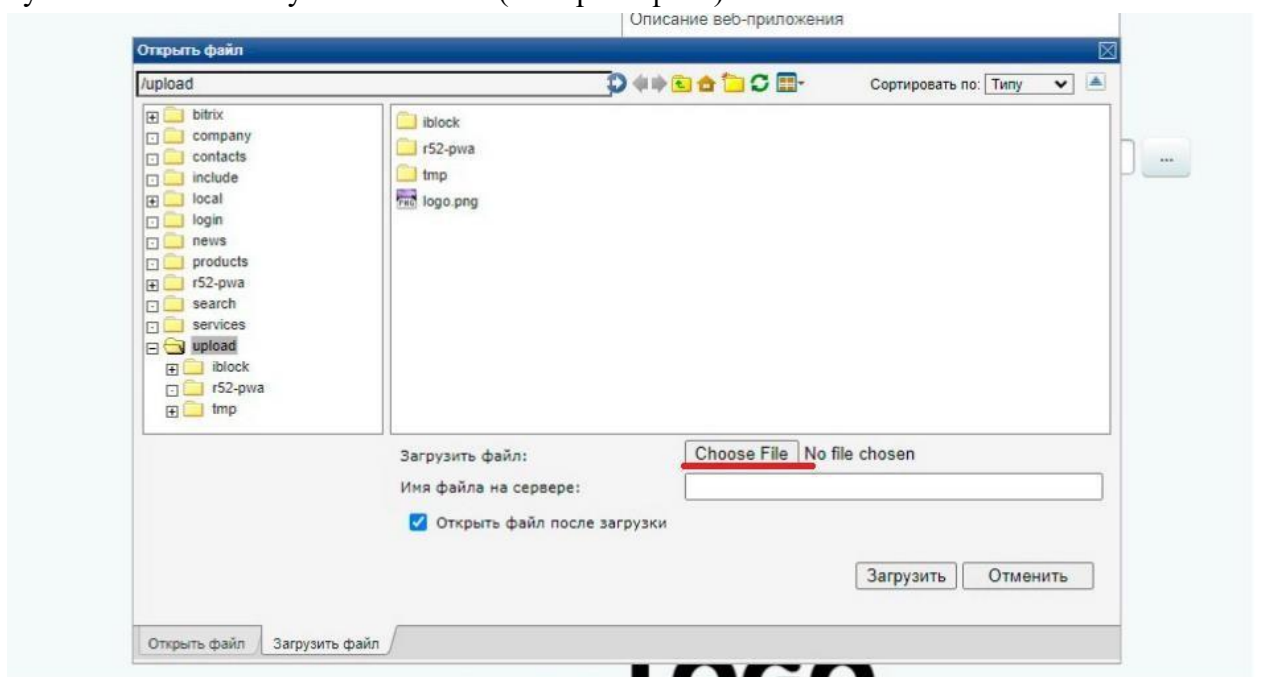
Описание веб-приложения

Открыть файл

/upload

Сортировать по: Типу

bitrix
company
contacts
include
local
login
news
products
r52-pwa
search
services
upload
iblock
r52-pwa
tmp

iblock
r52-pwa
tmp
logo.png

...

Загрузить файл: Choose File No file chosen

Имя файла на сервере:

Открыть файл после загрузки

Загрузить Отменить

Открыть файл Загрузить файл